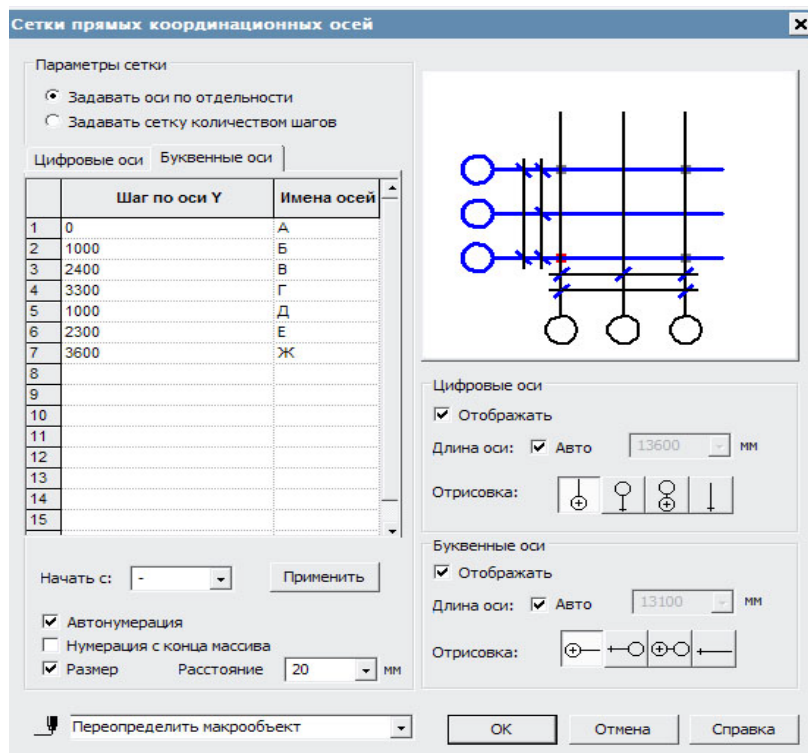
Сетки прямых координационных осей

Параметры сетки

Задавать оси по отдельности

Задавать сетку количеством шагов

Цифровые оси | Буквенные оси

| | Шаг по оси Y | Имена осей |
|---|---|---|
| 1 | 0 | А |
| 2 | 1000 | Б |
| 3 | 2400 | В |
| 4 | 3300 | Г |
| 5 | 1000 | Д |
| 6 | 2300 | Е |
| 7 | 3600 | Ж |
| 8 | | |
| 9 | | |
| 10 | | |
| 11 | | |
| 12 | | |
| 13 | | |
| 14 | | |
| 15 | | |

Начать с: -

Применить

Автонумерация

Нумерация с конца массива

Размер Расстояние 20 мм

Цифровые оси

Отображать

Длина оси: Авто 13600 мм

Отрисовка:

Буквенные оси

Отображать

Длина оси: Авто 13100 мм

Отрисовка:

Переопределить макрообъект

OK

Отмена

Справка